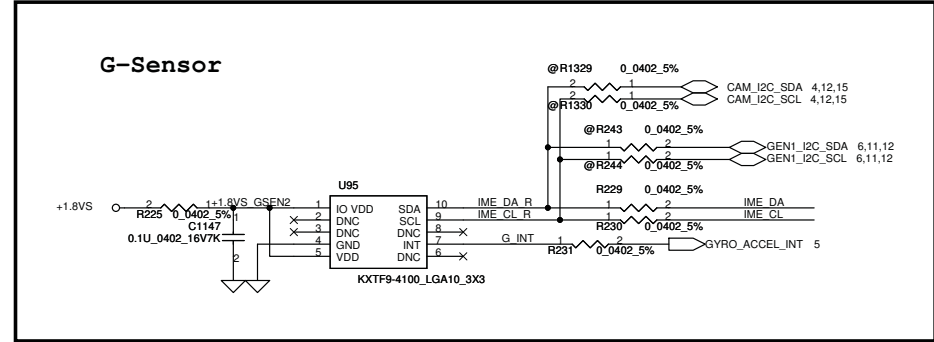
G-Sensor

@R1329 0_0402_5%
2 1
2 1
@R1330 0_0402_5%
CAM_I2C_SDA 4,12,15
CAM_I2C_SCL 4,12,15

@R243 0_0402_5%
1 2
1 2
@R244 0_0402_5%
GEN1_I2C_SDA 6,11,12
GEN1_I2C_SCL 6,11,12

R229 0_0402_5%
1 2
1 2
R230 0_0402_5%
IME_DA
IME_CL

+1.8VS
2 1
R225 0_0402_5%
+1.8VS_GSEN2
C1147
0.1U_0402_16V7K
1
2

U95
1 IO VDD
2 DNC
3 DNC
4 GND
5 VDD
SDA 10
SCL 9
DNC 8
INT 7
DNC 6
KXTF9-4100_LGA10_3X3

IME_DA_R
IME_CL_R
G_INT
1 2
R231 0_0402_5%
GYRO_ACCEL_INT 5